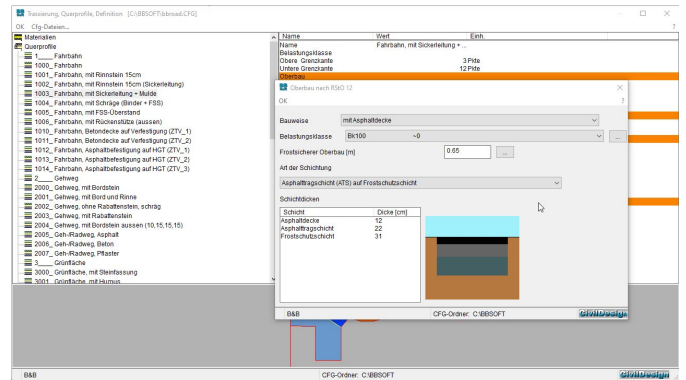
Trassierung, Querprofile, Definition [C:\BBSOFT\bbroad.CFG]

OK Cfg-Dateien...

Materialien
Querprofile
1____ Fahrbahn
1000_ Fahrbahn
1001_ Fahrbahn, mit Rinnstein 15cm
1002_ Fahrbahn, mit Rinnstein 15cm (Sickerleitung)
1003_ Fahrbahn, mit Sickerleitung + Mulde
1004_ Fahrbahn, mit Schräge (Binder + FSS)
1005_ Fahrbahn, mit FSS-Überstand
1006_ Fahrbahn, mit Rückenstütze (aussen)
1010_ Fahrbahn, Betondecke auf Verfestigung (ZTV_1)
1011_ Fahrbahn, Betondecke auf Verfestigung (ZTV_2)
1012_ Fahrbahn, Asphaltbefestigung auf HGT (ZTV_1)
1013_ Fahrbahn, Asphaltbefestigung auf HGT (ZTV_2)
1014_ Fahrbahn, Asphaltbefestigung auf HGT (ZTV_3)
2____ Gehweg
2000_ Gehweg, mit Bordstein
2001_ Gehweg, mit Bord und Rinne
2002_ Gehweg, ohne Rabattenstein, schräg
2003_ Gehweg, mit Rabattenstein
2004_ Gehweg, mit Bordstein aussen (10,15,15,15)
2005_ Geh-/Radweg, Asphalt
2006_ Geh-/Radweg, Beton
2007_ Geh-/Radweg, Pflaster
3____ Grünfläche
3000_ Grünfläche, mit Steinfassung
3001_ Grünfläche, mit Humus

| Name | Wert | Einh. |
|---|---|---|
| Name | Fahrbahn, mit Sickerleitung + ... | |
| Belastungsklasse | | |
| Obere Grenzkante | 3 | Pkte |
| Untere Grenzkante | 12 | Pkte |
| Oberbau | | |

Oberbau nach RStO 12

OK ?

Bauweise mit Asphaltdecke

Belastungsklasse Bk100 ~0 ...

Frostsicherer Oberbau [m] 0.65 ...

Art der Schichtung

Asphalttragschicht (ATS) auf Frostschutzschicht

Schichtdicken

| Schicht | Dicke [cm] |
|---|---|
| Asphaltdecke | 12 |
| Asphalttragschicht | 22 |
| Frostschutzschicht | 31 |

B&B CFG-Ordner: C:\BBSOFT CivilDesign

B&B CFG-Ordner: C:\BBSOFT CivilDesign